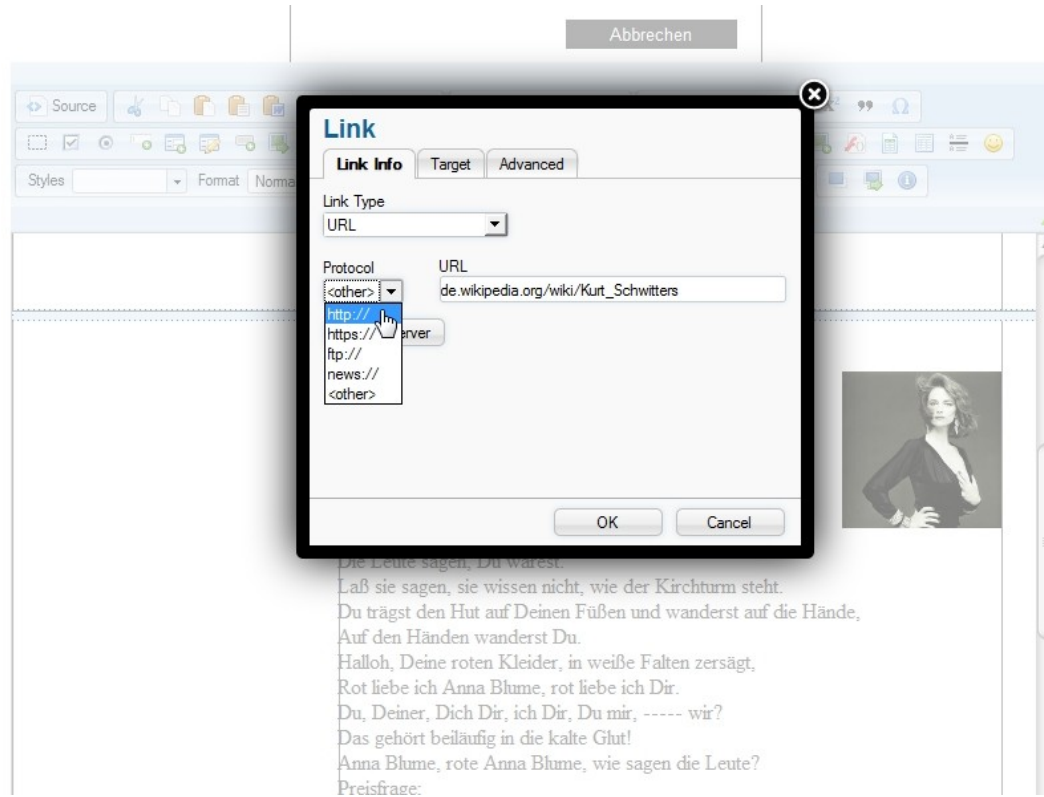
Abbrechen

Source

Styles Format Norma

Link

Link Info Target Advanced

Link Type
URL

Protocol
<other>

URL
de.wikipedia.org/wiki/Kurt_Schwitters

http://
https://
ftp://
news://
<other>

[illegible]rver

OK Cancel

Die Leute sagen, Du wärest.
Laß sie sagen, sie wissen nicht, wie der Kirchturm steht.
Du trägst den Hut auf Deinen Füßen und wanderst auf die Hände,
Auf den Händen wanderst Du.
Halloh, Deine roten Kleider, in weiße Falten zersägt,
Rot liebe ich Anna Blume, rot liebe ich Dir.
Du, Deiner, Dich Dir, ich Dir, Du mir, ----- wir?
Das gehört beiläufig in die kalte Glut!
Anna Blume, rote Anna Blume, wie sagen die Leute?
Preisfrage: